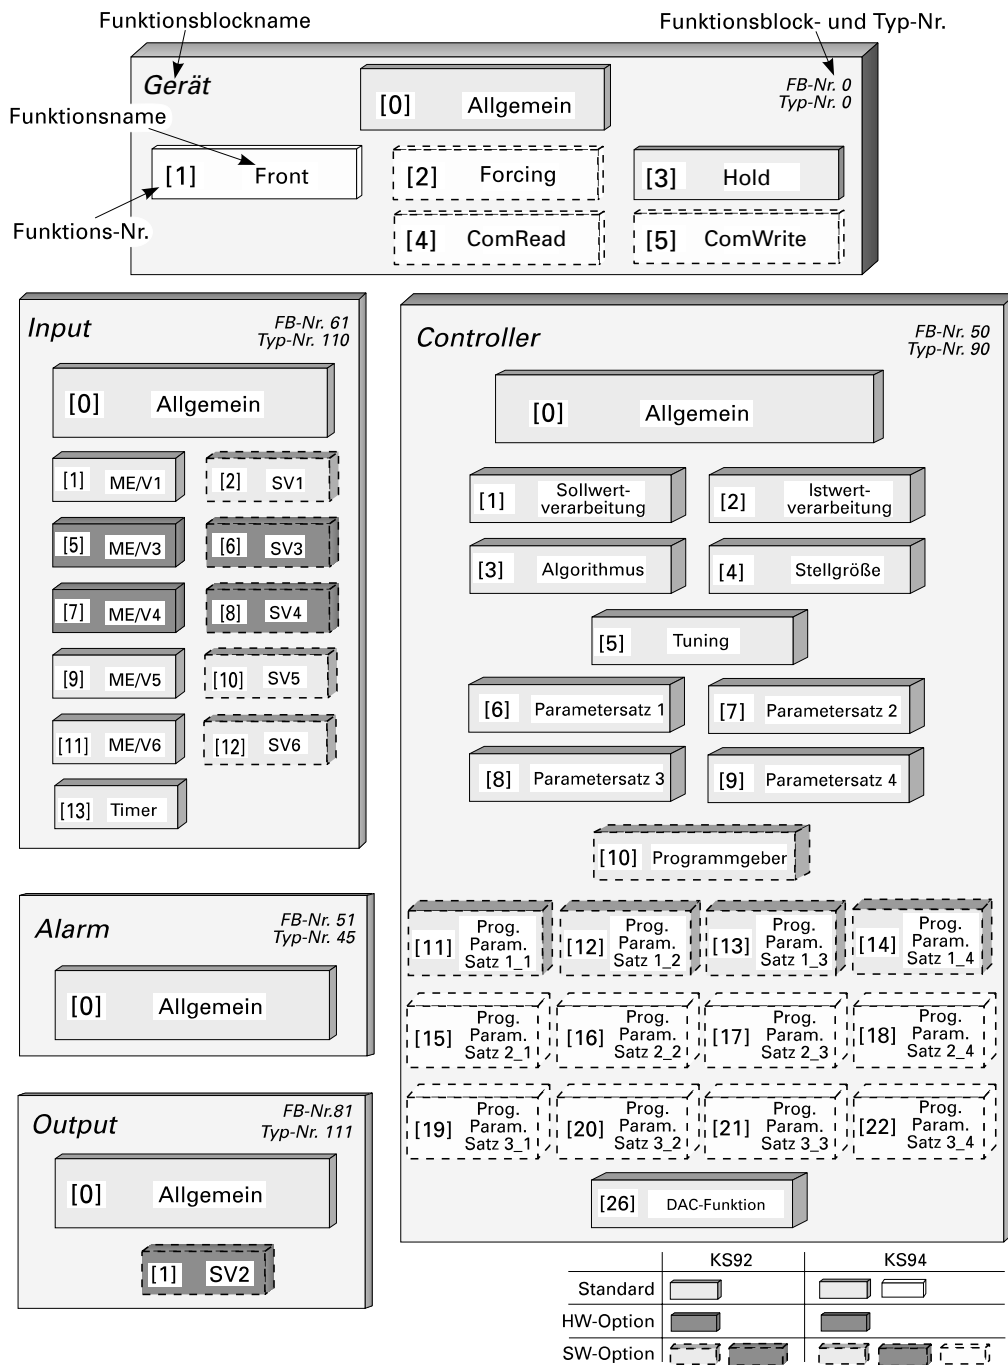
Funktionsblockname

Funktionsblock- und Typ-Nr.

Gerät

FB-Nr. 0
Typ-Nr. 0

Funktionsname

Funktions-Nr.

[0] Allgemein

[1] Front

[2] Forcing

[3] Hold

[4] ComRead

[5] ComWrite

Input

FB-Nr. 61
Typ-Nr. 110

[0] Allgemein

[1] ME/V1

[2] SV1

[5] ME/V3

[6] SV3

[7] ME/V4

[8] SV4

[9] ME/V5

[10] SV5

[11] ME/V6

[12] SV6

[13] Timer

Controller

FB-Nr. 50
Typ-Nr. 90

[0] Allgemein

[1] Sollwertverarbeitung

[2] Istwertverarbeitung

[3] Algorithmus

[4] Stellgröße

[5] Tuning

[6] Parametersatz 1

[7] Parametersatz 2

[8] Parametersatz 3

[9] Parametersatz 4

[10] Programmgeber

[11] Prog. Param. Satz 1_1

[12] Prog. Param. Satz 1_2

[13] Prog. Param. Satz 1_3

[14] Prog. Param. Satz 1_4

[15] Prog. Param. Satz 2_1

[16] Prog. Param. Satz 2_2

[17] Prog. Param. Satz 2_3

[18] Prog. Param. Satz 2_4

[19] Prog. Param. Satz 3_1

[20] Prog. Param. Satz 3_2

[21] Prog. Param. Satz 3_3

[22] Prog. Param. Satz 3_4

[26] DAC-Funktion

Alarm

FB-Nr. 51
Typ-Nr. 45

[0] Allgemein

Output

FB-Nr.81
Typ-Nr. 111

[0] Allgemein

[1] SV2

| | KS92 | KS94 |
|---|---|---|
| Standard | | |
| HW-Option | | |
| SW-Option | | |